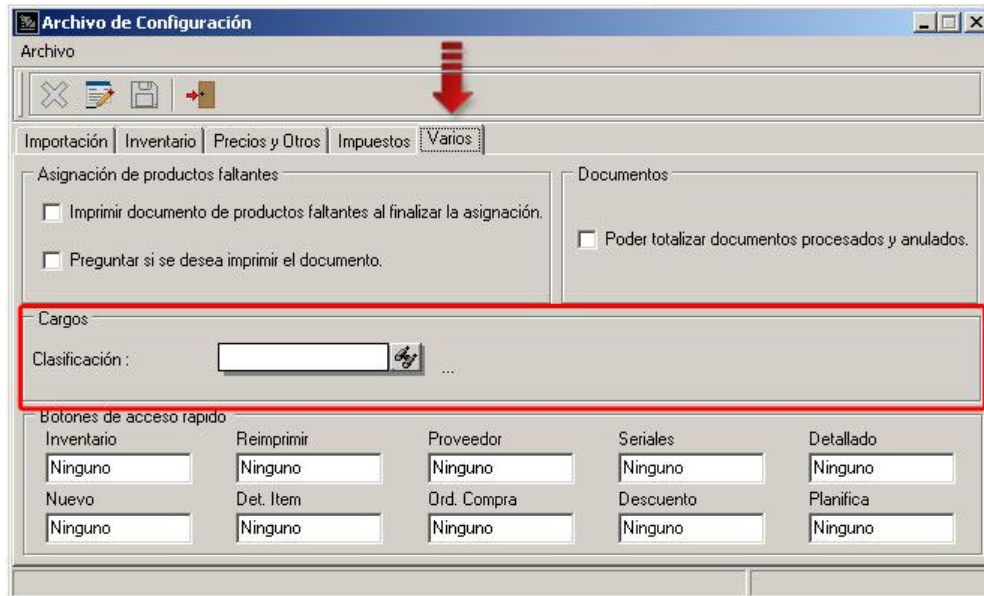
Archivo de Configuración

Archivo

Importación | Inventario | Precios y Otros | Impuestos | Varios

Asignación de productos faltantes

Imprimir documento de productos faltantes al finalizar la asignación.

Preguntar si se desea imprimir el documento.

Documentos

Poder totalizar documentos procesados y anulados.

Cargos

Clasificación :

...

Botones de acceso rapido

| Inventario | Reimprimir | Proveedor | Seriales | Detallado |
|---|---|---|---|---|
| Ninguno | Ninguno | Ninguno | Ninguno | Ninguno |
| Nuevo | Det. Item | Ord. Compra | Descuento | Planifica |
| Ninguno | Ninguno | Ninguno | Ninguno | Ninguno |